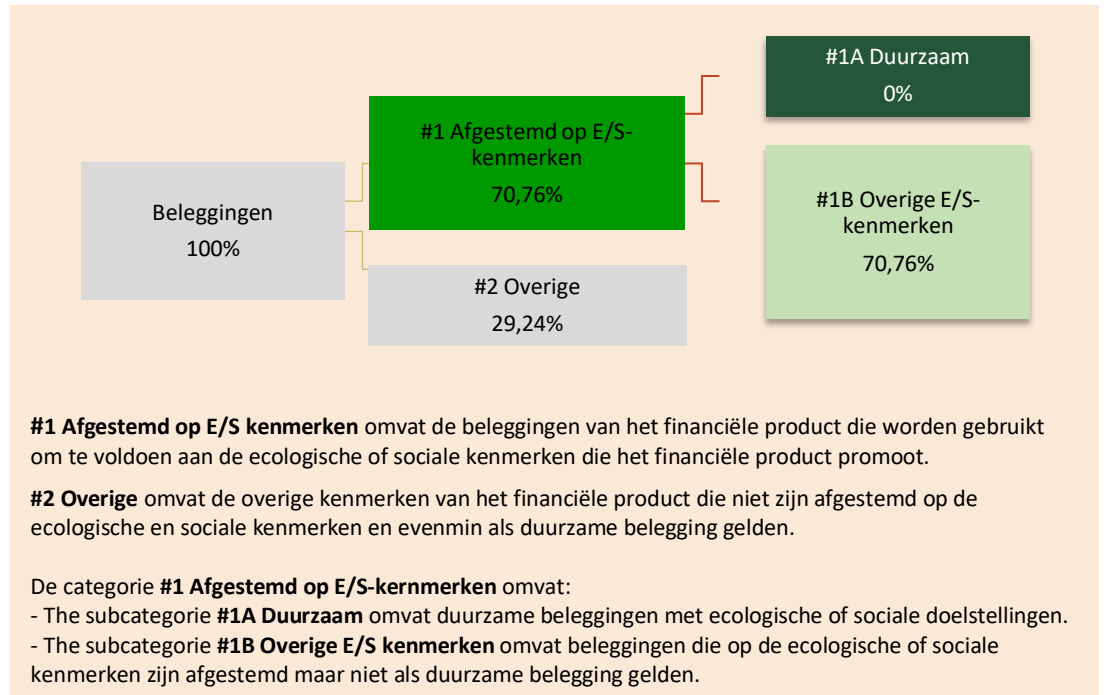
Beleggingen
100%

#1 Afgestemd op E/S-kenmerken
70,76%

#2 Overige
29,24%

#1A Duurzaam
0%

#1B Overige E/S-kenmerken
70,76%

**#1 Afgestemd op E/S kenmerken** omvat de beleggingen van het financiële product die worden gebruikt om te voldoen aan de ecologische of sociale kenmerken die het financiële product promoot.

**#2 Overige** omvat de overige kenmerken van het financiële product die niet zijn afgestemd op de ecologische en sociale kenmerken en evenmin als duurzame belegging gelden.

De categorie **#1 Afgestemd op E/S-kernmerken** omvat:
- The subcategorie **#1A Duurzaam** omvat duurzame beleggingen met ecologische of sociale doelstellingen.
- The subcategorie **#1B Overige E/S kenmerken** omvat beleggingen die op de ecologische of sociale kenmerken zijn afgestemd maar niet als duurzame belegging gelden.